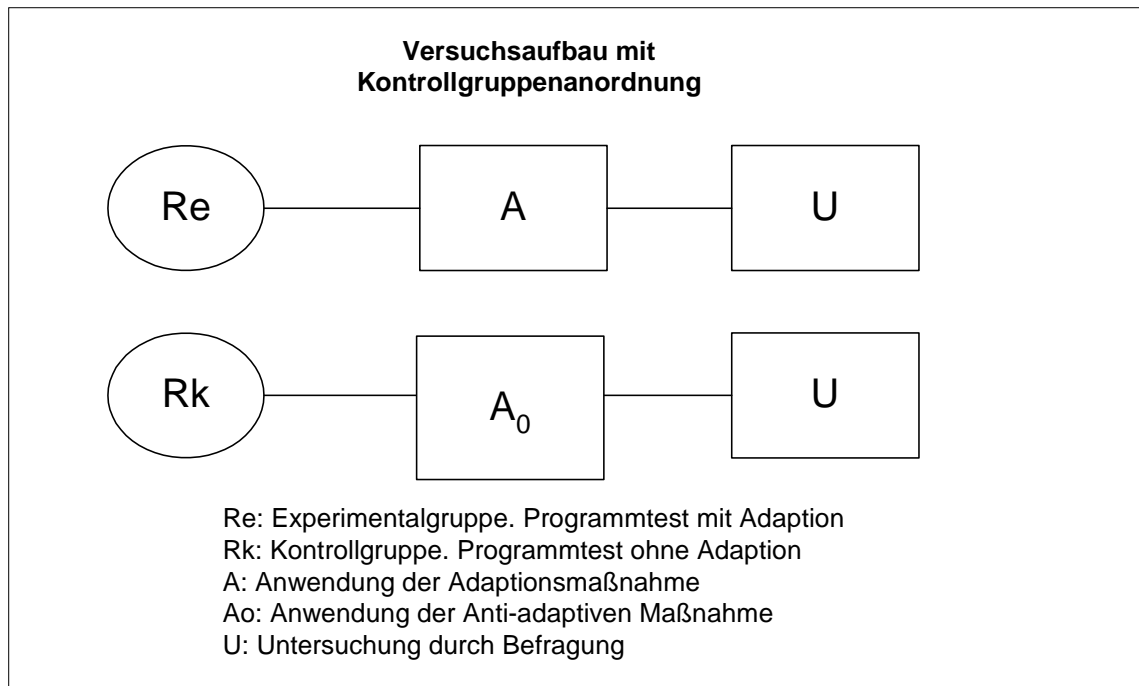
Versuchsaufbau mit Kontrollgruppenanordnung

Re

A

U

Rk

$A_0$

U

Re: Experimentalgruppe. Programmtest mit Adaption
Rk: Kontrollgruppe. Programmtest ohne Adaption
A: Anwendung der Adaptionsmaßnahme
Ao: Anwendung der Anti-adaptiven Maßnahme
U: Untersuchung durch Befragung